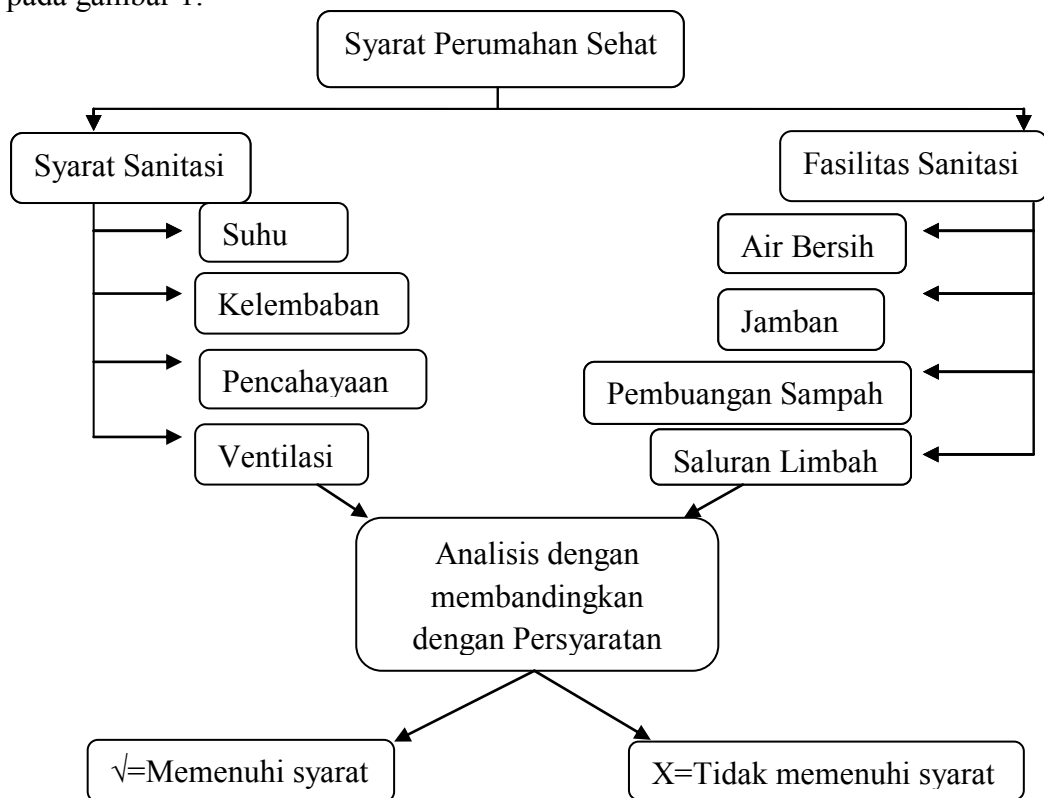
pada gambar 1.

Syarat Perumahan Sehat

Syarat Sanitasi

Suhu

Kelembaban

Pencahayaan

Ventilasi

Fasilitas Sanitasi

Air Bersih

Jamban

Pembuangan Sampah

Saluran Limbah

Analisis dengan membandingkan dengan Persyaratan

√=Memenuhi syarat

X=Tidak memenuhi syarat